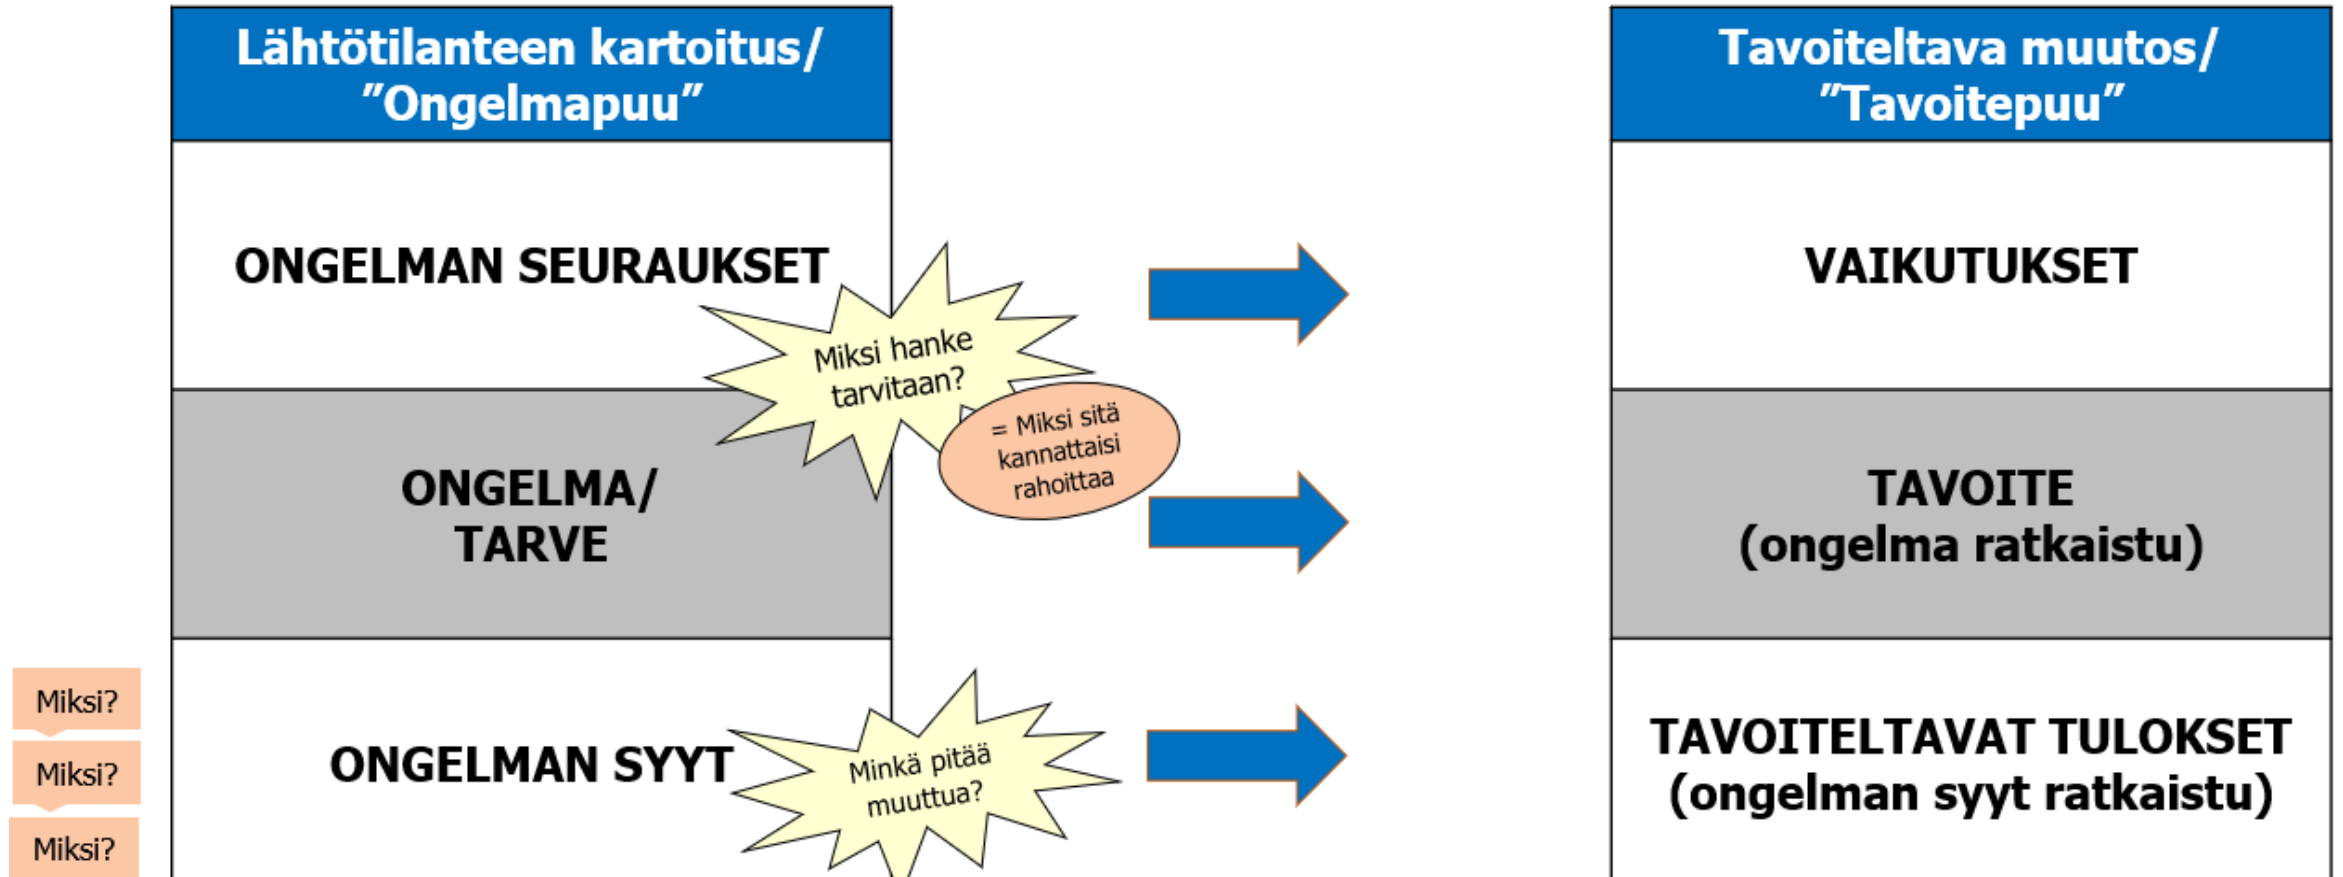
Lähtötilanteen kartoitus/ "Ongelmapuu"

ONGELMAN SEURAUKSET

Miksi hanke tarvitaan?

= Miksi sitä kannattaisi rahoittaa

ONGELMA/ TARVE

Miksi?

Miksi?

Miksi?

ONGELMAN SYYT

Minkä pitää muuttua?

Tavoiteltava muutos/ "Tavoitepuu"

VAIKUTUKSET

TAVOITE (ongelma ratkaistu)

TAVOITELTAVAT TULOKSET (ongelman syyt ratkaistu)